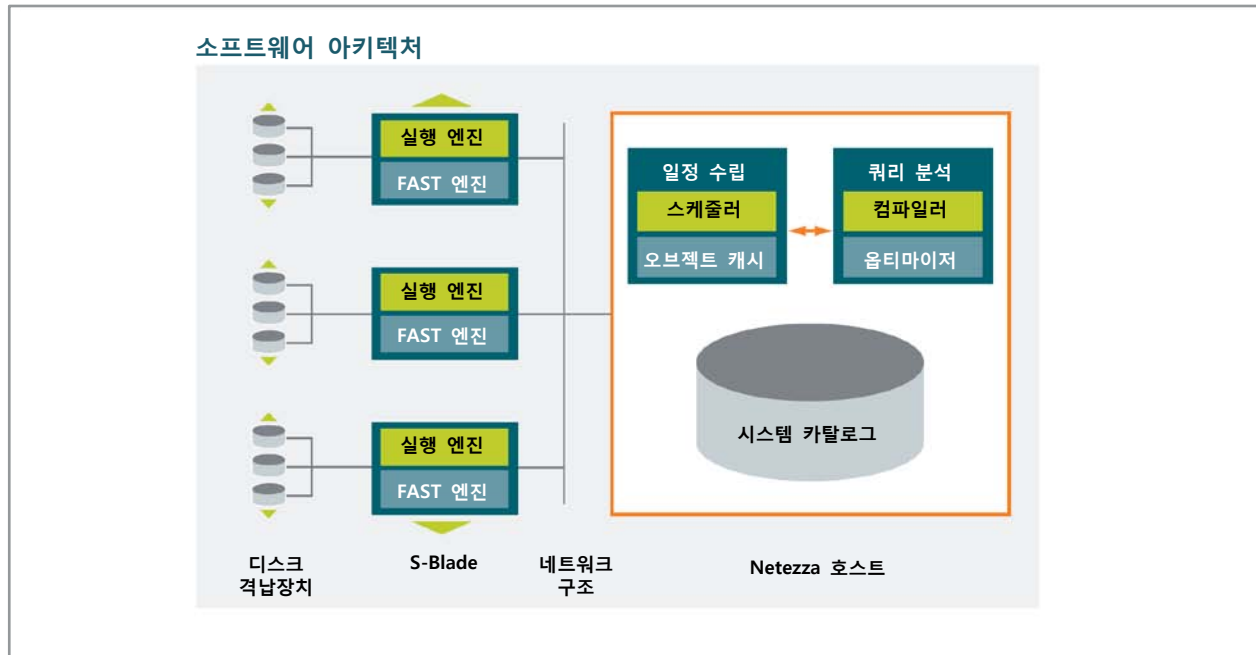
소프트웨어 아키텍처

실행 엔진
FAST 엔진

실행 엔진
FAST 엔진

실행 엔진
FAST 엔진

일정 수립
스케줄러
오브젝트 캐시

쿼리 분석
컴파일러
옵티마이저

시스템 카탈로그

디스크
격납장치

S-Blade

네트워크
구조

Netezza 호스트